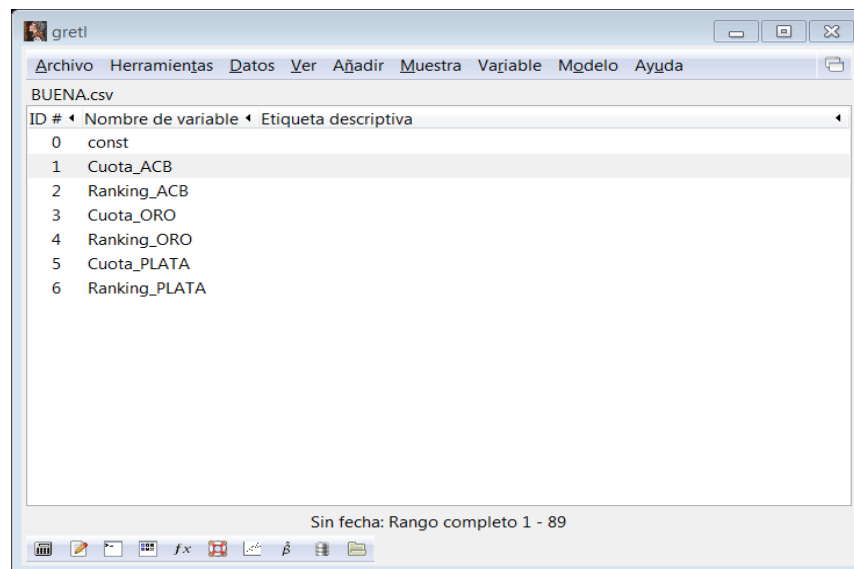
gretl

Archivo Herramientas Datos Ver Añadir Muestra Variable Modelo Ayuda

BUENA.csv

| ID # | Nombre de variable | Etiqueta descriptiva |
|---|---|---|
| 0 | const | |
| 1 | Cuota_ACB | |
| 2 | Ranking_ACB | |
| 3 | Cuota_ORO | |
| 4 | Ranking_ORO | |
| 5 | Cuota_PLATA | |
| 6 | Ranking_PLATA | |

Sin fecha: Rango completo 1 - 89

$fx$ $\hat{\beta}$